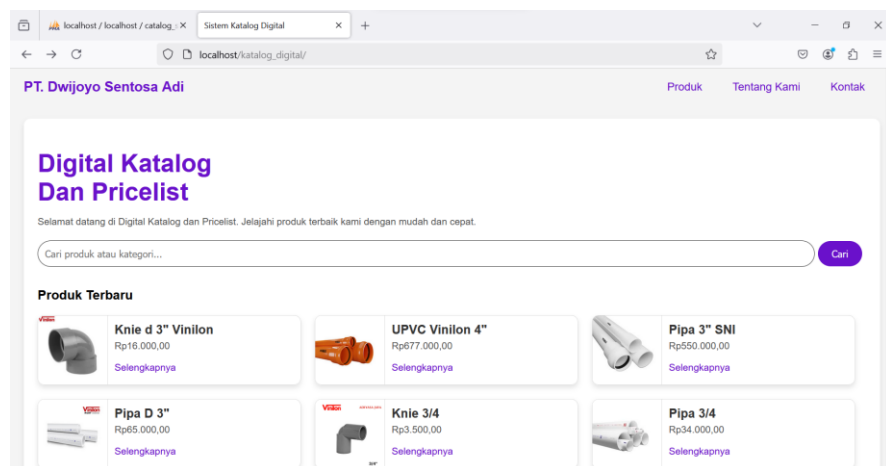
localhost / localhost / catalog_ ×
Sistem Katalog Digital ×
+
localhost/katalog_digital/

PT. Dwijoyo Sentosa Adi
Produk
Tentang Kami
Kontak

Digital Katalog
Dan Pricelist

Selamat datang di Digital Katalog dan Pricelist. Jelajahi produk terbaik kami dengan mudah dan cepat.

Cari produk atau kategori...
Cari

Produk Terbaru

Knie d 3" Vinilon
Rp16.000,00
Selengkapnya

UPVC Vinilon 4"
Rp677.000,00
Selengkapnya

Pipa 3" SNI
Rp550.000,00
Selengkapnya

Pipa D 3"
Rp65.000,00
Selengkapnya

Knie 3/4
Rp3.500,00
Selengkapnya

Pipa 3/4
Rp34.000,00
Selengkapnya